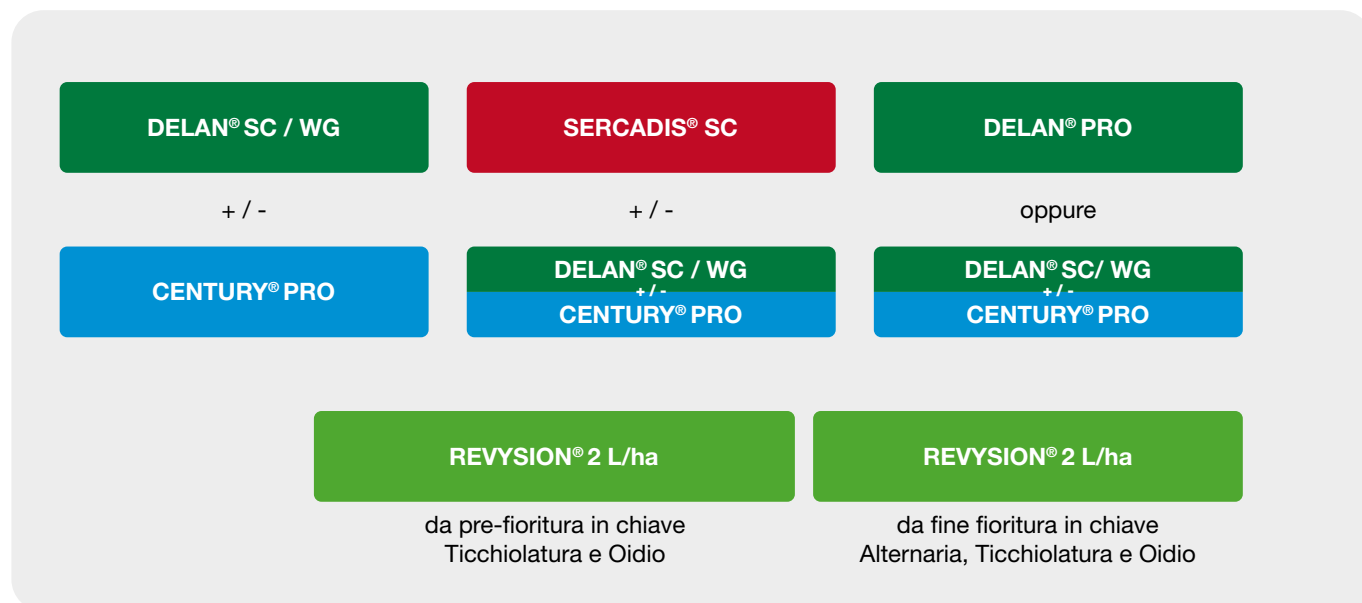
DELAN® SC / WG

+ / -

CENTURY® PRO

SERCADIS® SC

+ / -

DELAN® SC / WG
+ / -
CENTURY® PRO

DELAN® PRO

oppure

DELAN® SC/ WG
+ / -
CENTURY® PRO

REVYSION® 2 L/ha

da pre-fioritura in chiave Ticchiolatura e Oidio

REVYSION® 2 L/ha

da fine fioritura in chiave Alternaria, Ticchiolatura e Oidio